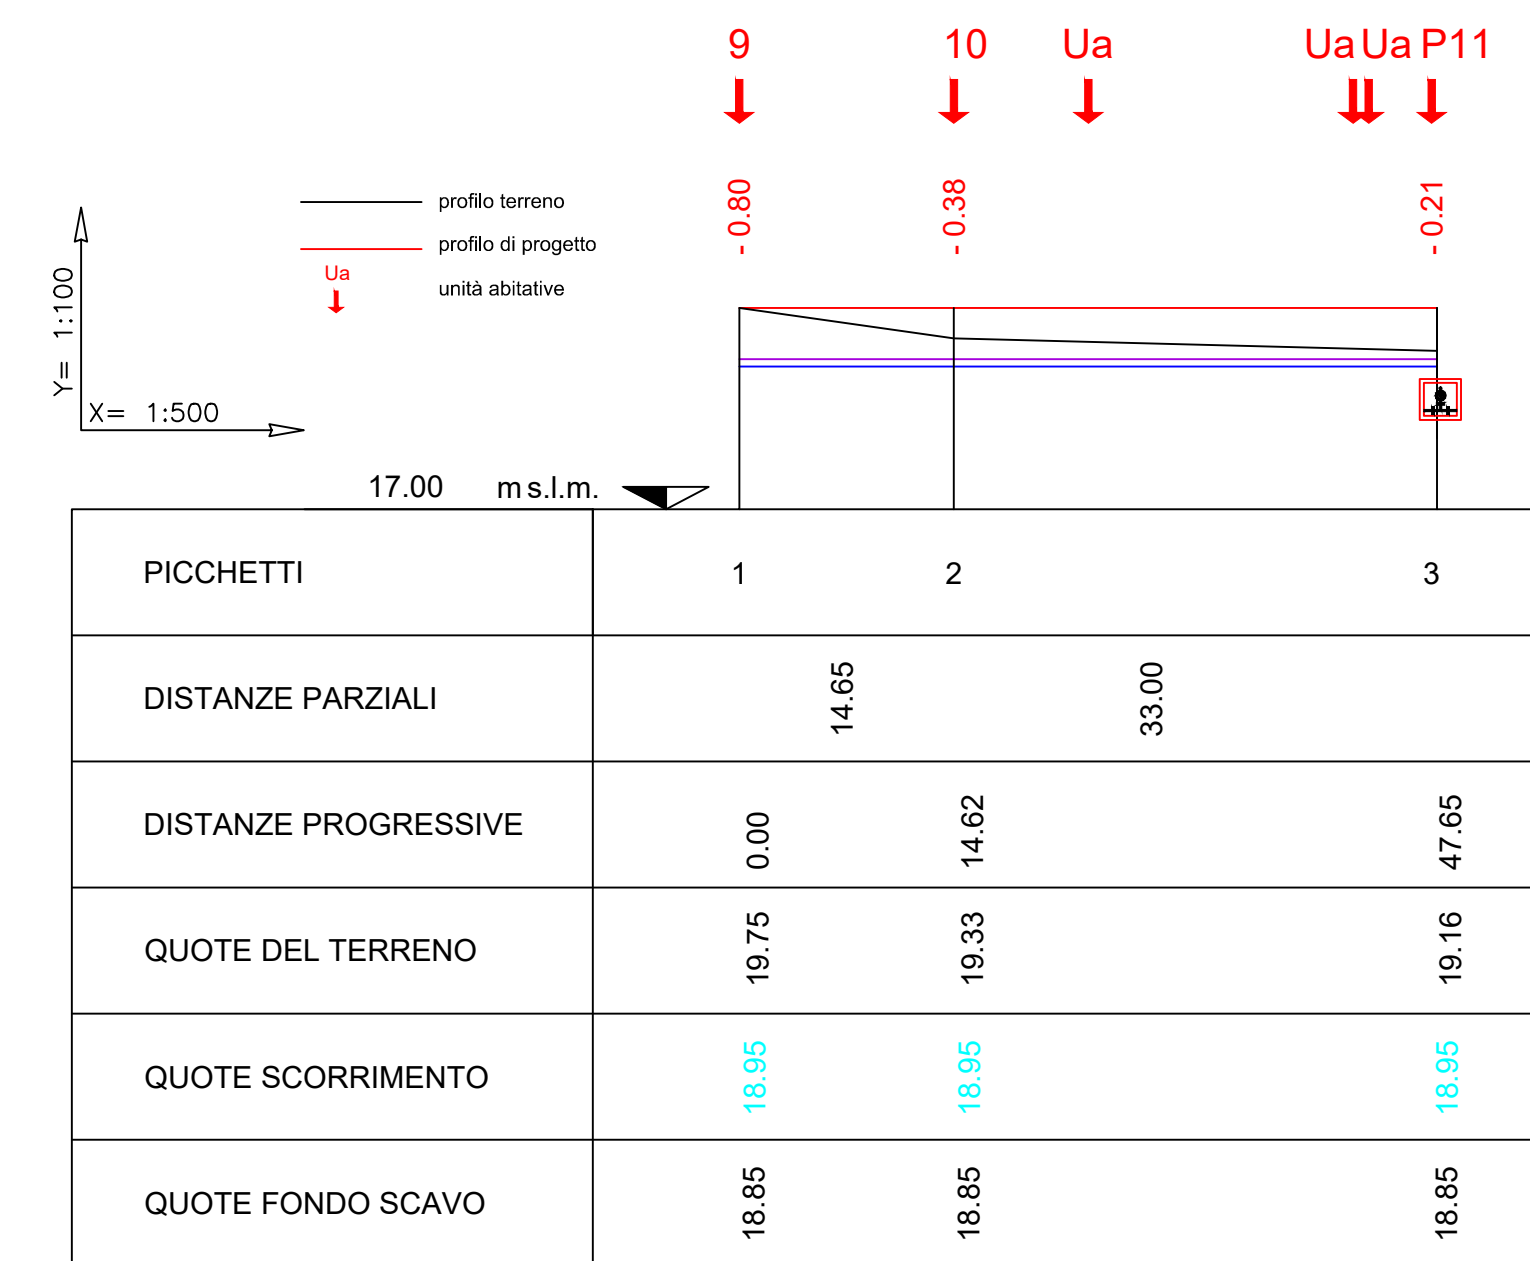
9 10 Ua Ua Ua P11

- 0.80 - 0.38 - 0.21

profilo terreno
profilo di progetto
Ua
unità abitative

Y= 1:100
X= 1:500

17.00 m s.l.m.

| PICCHETTI | 1 | 2 | | 3 |
|---|---|---|---|---|
| DISTANZE PARZIALI | 14.65 | | 33.00 | |
| DISTANZE PROGRESSIVE | 0.00 | 14.62 | | 47.65 |
| QUOTE DEL TERRENO | 19.75 | 19.33 | | 19.16 |
| QUOTE SCORRIMENTO | 18.95 | 18.95 | | 18.95 |
| QUOTE FONDO SCAVO | 18.85 | 18.85 | | 18.85 |